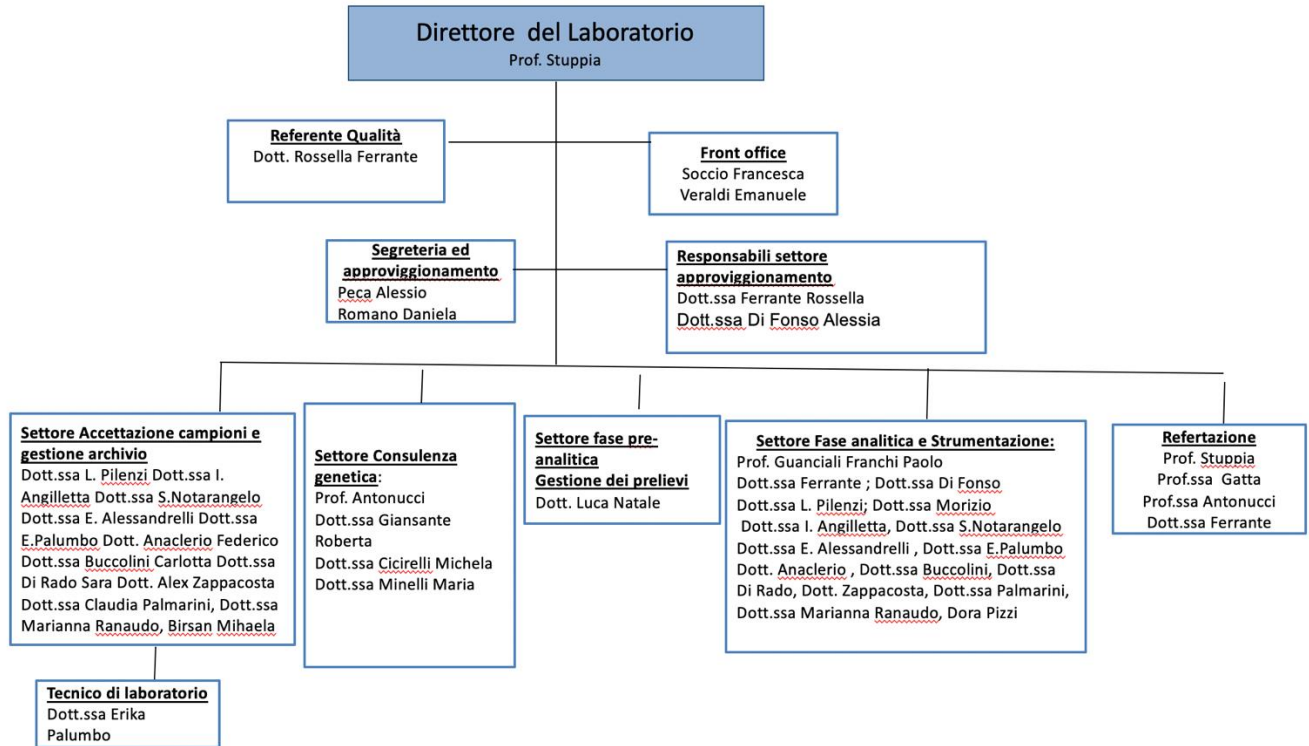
Direttore del Laboratorio
Prof. Stuppia

Referente Qualità
Dott. Rossella Ferrante

Front office
Soccio Francesca
Veraldi Emanuele

Segreteria ed approviggionamento
Peca Alessio
Romano Daniela

Responsabili settore approviggionamento
Dott.ssa Ferrante Rossella
Dott.ssa Di Fonso Alessia

Settore Accettazione campioni e gestione archivio
Dott.ssa L. Pilenzi Dott.ssa I. Angilletta Dott.ssa S.Notarangelo Dott.ssa E. Alessandrelli Dott.ssa E.Palumbo Dott. Anaclerio Federico Dott.ssa Buccolini Carlotta Dott.ssa Di Rado Sara Dott. Alex Zappacosta Dott.ssa Claudia Palmarini, Dott.ssa Marianna Ranaudo, Birsan Mihaela

Tecnico di laboratorio
Dott.ssa Erika Palumbo

Settore Consulenza genetica:
Prof. Antonucci
Dott.ssa Giansante Roberta
Dott.ssa Cicirelli Michela
Dott.ssa Minelli Maria

Settore fase pre-analitica
Gestione dei prelievi
Dott. Luca Natale

Settore Fase analitica e Strumentazione:
Prof. Guanciali Franchi Paolo
Dott.ssa Ferrante ; Dott.ssa Di Fonso
Dott.ssa L. Pilenzi; Dott.ssa Morizio
Dott.ssa I. Angilletta, Dott.ssa S.Notarangelo
Dott.ssa E. Alessandrelli , Dott.ssa E.Palumbo
Dott. Anaclerio , Dott.ssa Buccolini, Dott.ssa Di Rado, Dott. Zappacosta, Dott.ssa Palmarini, Dott.ssa Marianna Ranaudo, Dora Pizzi

Refertazione
Prof. Stuppia
Prof.ssa Gatta
Prof.ssa Antonucci
Dott.ssa Ferrante